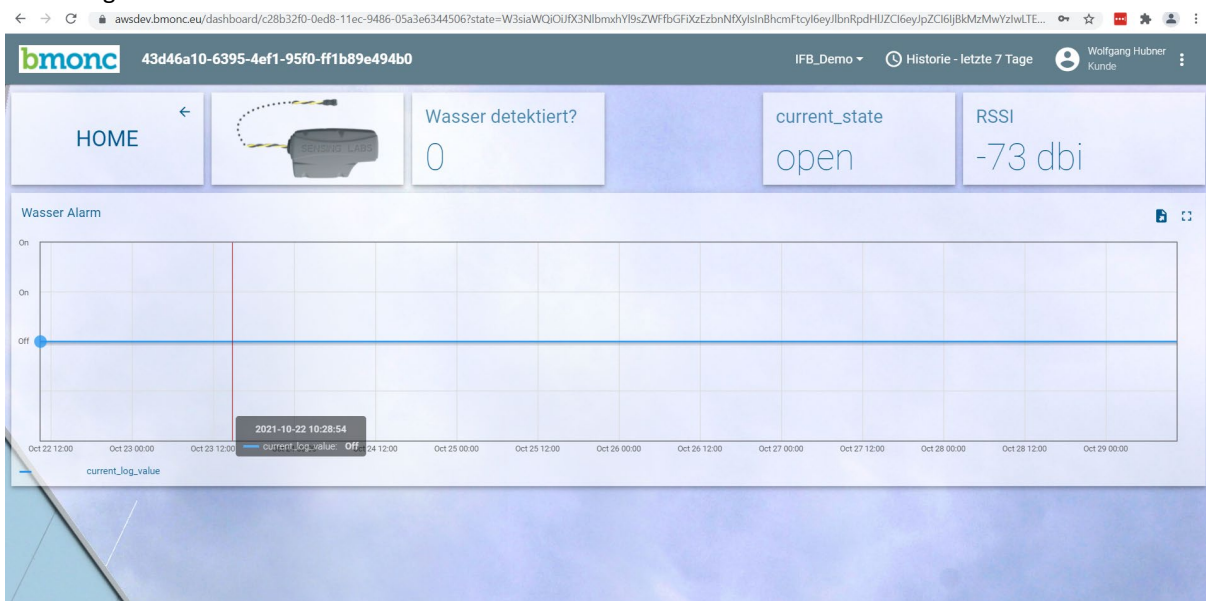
awsdev.bmonc.eu/dashboard/c28b32f0-0ed8-11ec-9486-05a3e6344506?state=W3siaWQiOiJfX3NlbmxhYl9sZWFfbGFiXzEzbnNfXylsInBhcmFtcyI6eyJlbnRpdHlJZCI6eyJpZCI6IjBkMzMwYzIwLTE...

bmonc 43d46a10-6395-4ef1-95f0-ff1b89e494b0

IFB_Demo Historie - letzte 7 Tage Wolfgang Hubner Kunde

HOME

SENSING LABS

Wasser detektiert?
0

current_state
open

RSSI
-73 dbi

Wasser Alarm

On
On
Off

2021-10-22 10:28:54
current_log_value: Off

Oct 22 12:00 Oct 23 00:00 Oct 23 12:00 Oct 24 12:00 Oct 25 00:00 Oct 25 12:00 Oct 26 00:00 Oct 26 12:00 Oct 27 00:00 Oct 27 12:00 Oct 28 00:00 Oct 28 12:00 Oct 29 00:00

current_log_value